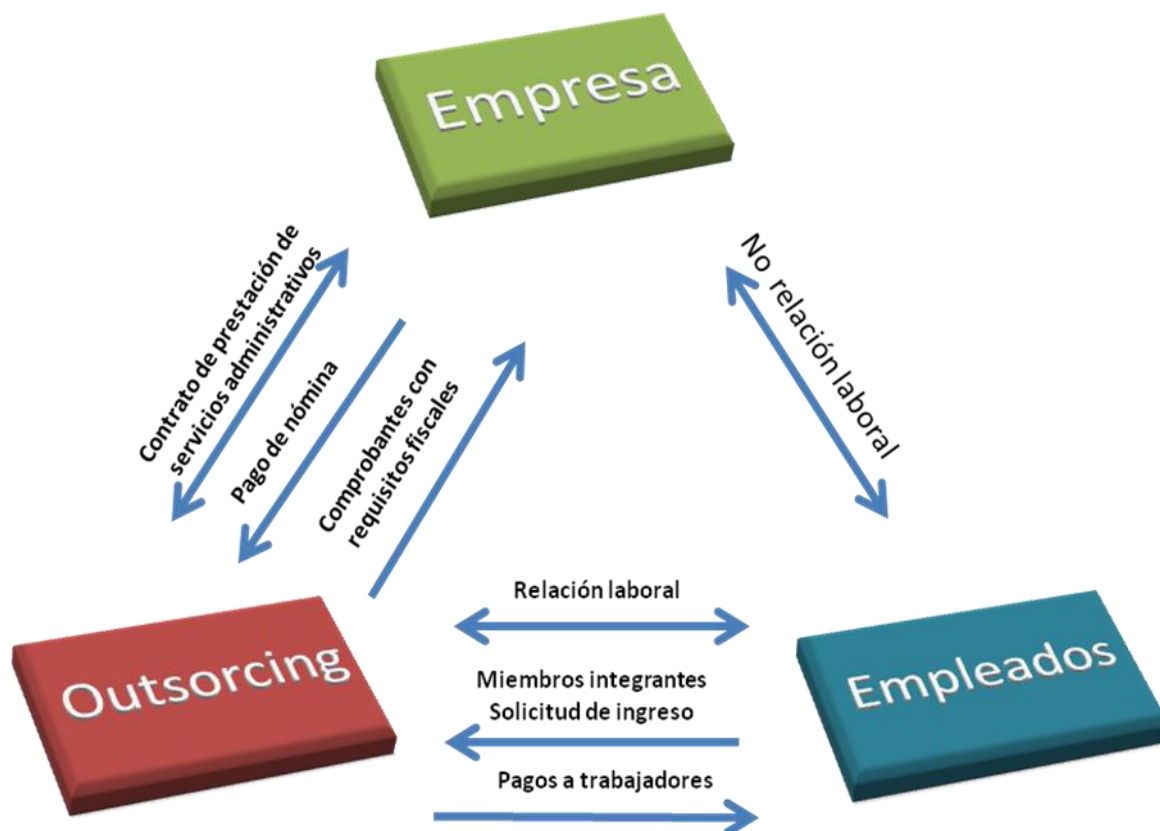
Empresa

Contrato de prestación de servicios administrativos

Pago de nómina

Comprobantes con requisitos fiscales

No relación laboral

Relación laboral

Outsorcing

Miembros integrantes
Solicitud de ingreso

Empleados

Pagos a trabajadores